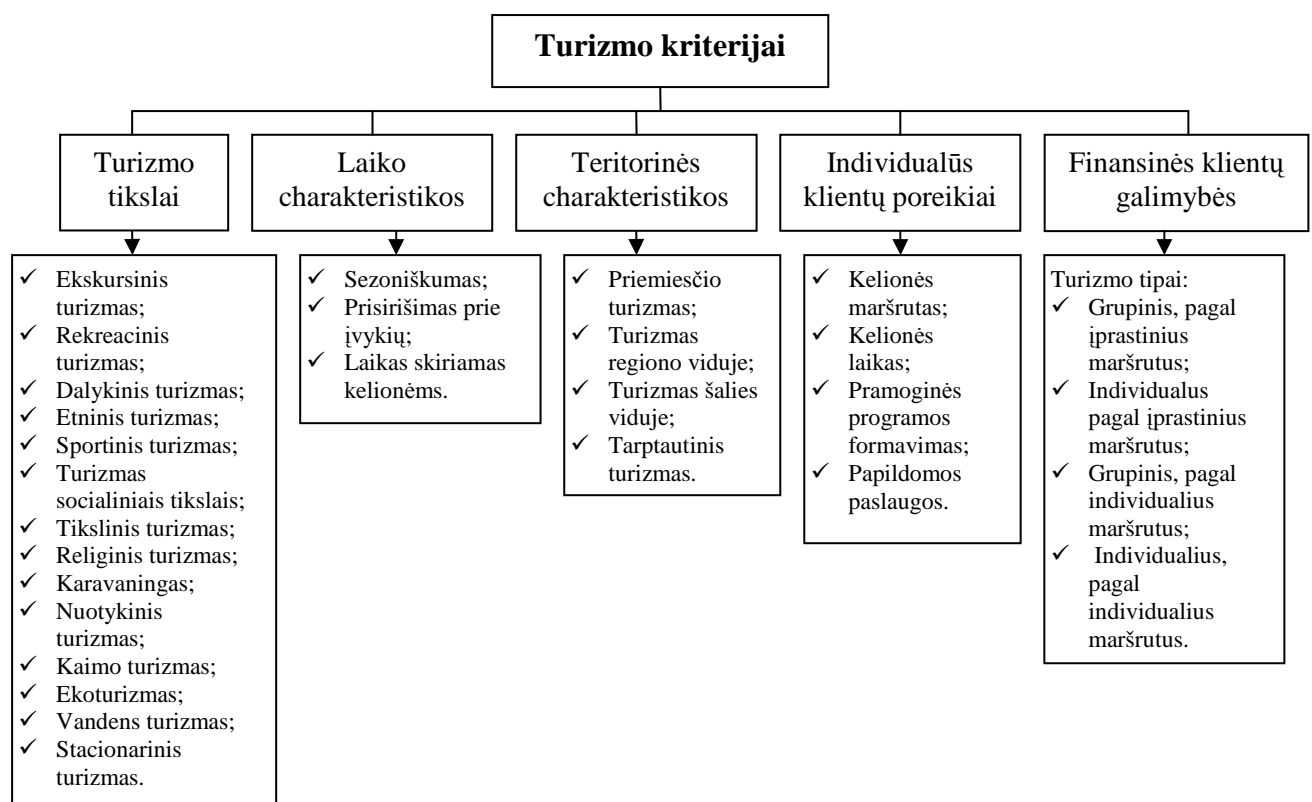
Turizmo kriterijai

Turizmo tikslai

✓ Ekskursinis turizmas;
✓ Rekreacinis turizmas;
✓ Dalykinis turizmas;
✓ Etninis turizmas;
✓ Sportinis turizmas;
✓ Turizmas socialiniais tikslais;
✓ Tikslinis turizmas;
✓ Religinis turizmas;
✓ Karavaningas;
✓ Nuotykinis turizmas;
✓ Kaimo turizmas;
✓ Ekoturizmas;
✓ Vandens turizmas;
✓ Stacionarinis turizmas.

Laiko charakteristikos

✓ Sezoniškumas;
✓ Prisirišimas prie įvykių;
✓ Laikas skiriamas kelionėms.

Teritorinės charakteristikos

✓ Priemiesčio turizmas;
✓ Turizmas regiono viduje;
✓ Turizmas šalies viduje;
✓ Tarptautinis turizmas.

Individualūs klientų poreikiai

✓ Kelionės maršrutas;
✓ Kelionės laikas;
✓ Pramoginės programos formavimas;
✓ Papildomos paslaugos.

Finansinės klientų galimybės

Turizmo tipai:
✓ Grupinis, pagal įprastinius maršrutus;
✓ Individualus pagal įprastinius maršrutus;
✓ Grupinis, pagal individualius maršrutus;
✓ Individualius, pagal individualius maršrutus.